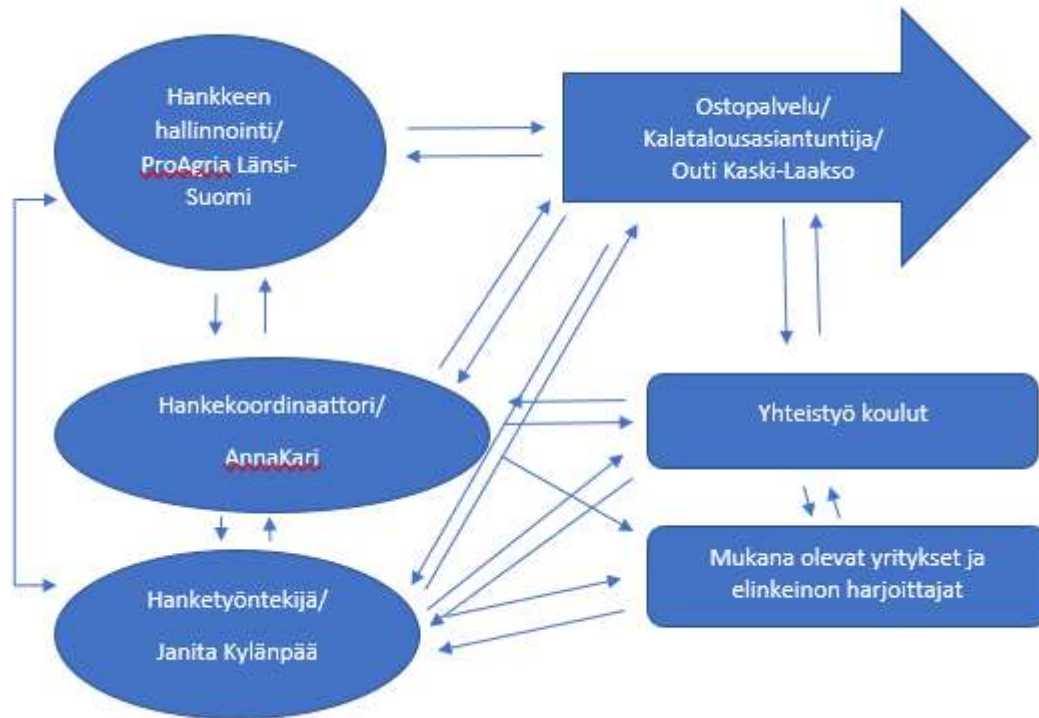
Hankkeen hallinnointi/ ProAgria Länsi-Suomi

Ostopalvelu/ Kalatalousasiantuntija/ Outi Kaski-Laakso

Hankekoordinaattori/

AnnaKari

Yhteistyö koulut

Mukana olevat yritykset ja elinkeinon harjoittajat

Hanketyöntekijä/

Janita Kylänpää